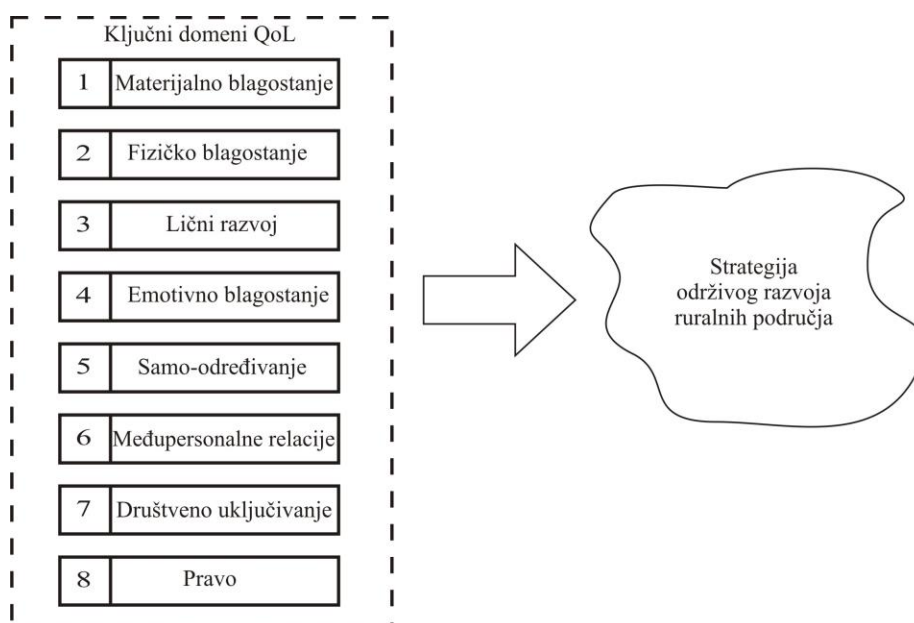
Ključni domeni QoL

| | |
|---|---|
| 1 | Materijalno blagostanje |
| 2 | Fizičko blagostanje |
| 3 | Lični razvoj |
| 4 | Emotivno blagostanje |
| 5 | Samo-određivanje |
| 6 | Međupersonalne relacije |
| 7 | Društveno uključivanje |
| 8 | Pravo |

Strategija održivog razvoja ruralnih područja